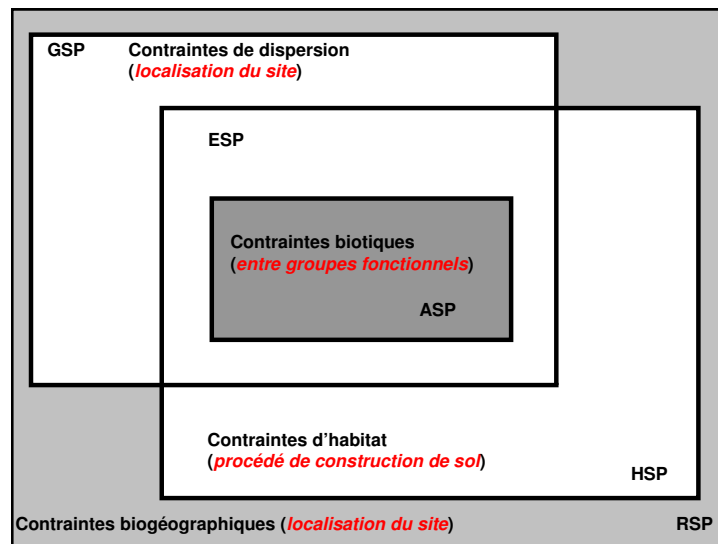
GSP Contraintes de dispersion (localisation du site)

ESP

Contraintes biotiques (entre groupes fonctionnels)

ASP

Contraintes d’habitat (procédé de construction de sol)

HSP

Contraintes biogéographiques (localisation du site)

RSP